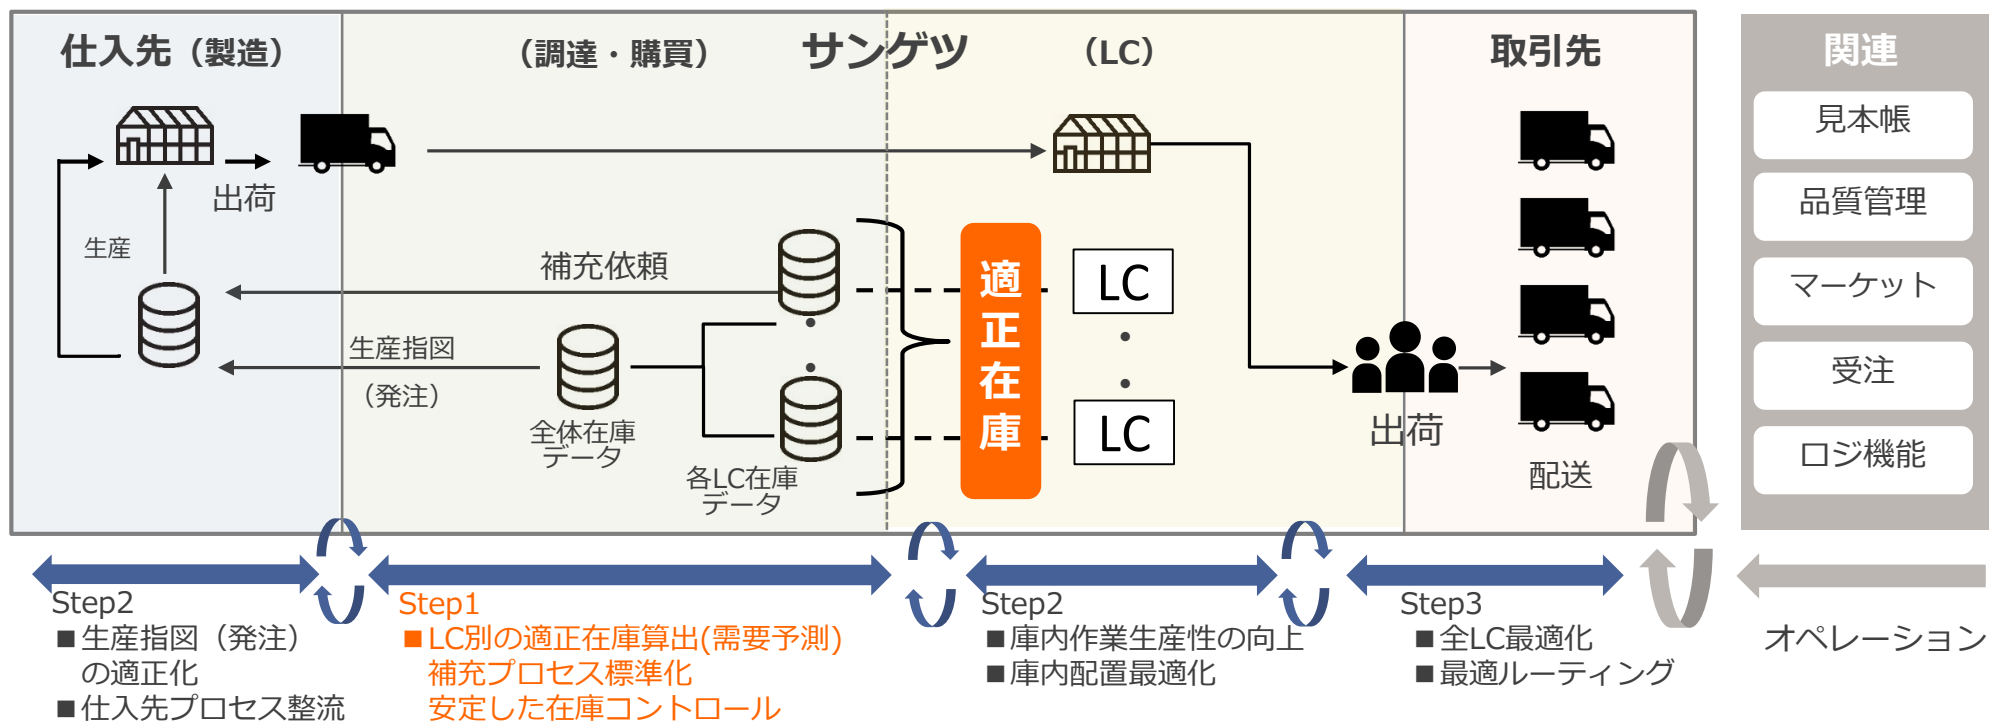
仕入先（製造）

（調達・購買）　サンゲツ　（LC）

取引先

関連

見本帳

品質管理

マーケット

受注

ロジ機能

出荷

生産

補充依頼

生産指図

（発注）

全体在庫データ

各LC在庫データ

適正在庫

LC

LC

出荷

配送

Step2
■生産指図（発注）の適正化
■仕入先プロセス整流

Step1
■LC別の適正在庫算出(需要予測)
補充プロセス標準化
安定した在庫コントロール

Step2
■庫内作業生産性の向上
■庫内配置最適化

Step3
■全LC最適化
■最適ルーティング

オペレーション